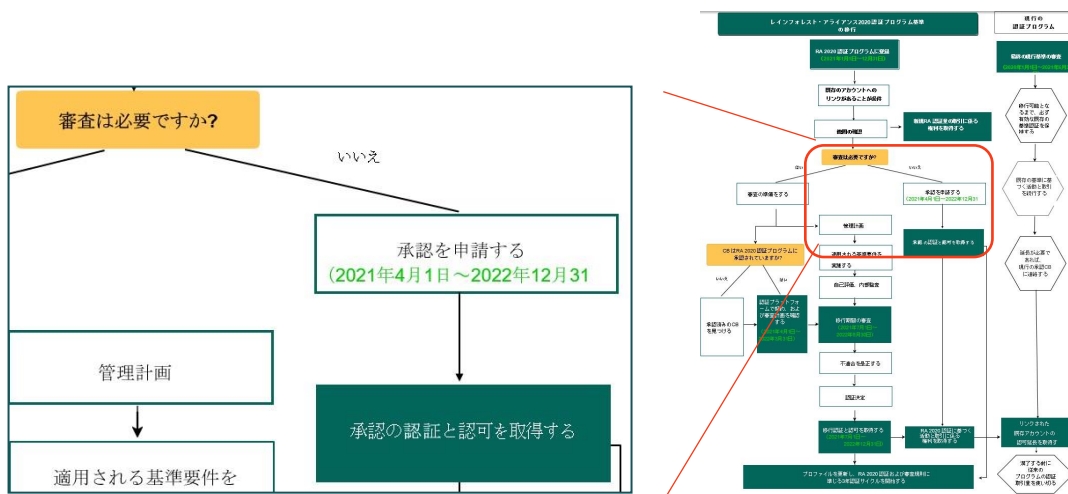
審査は必要ですか?

いいえ

承認を申請する
(2021年4月1日～2022年12月31

管理計画

承認の認証と認可を取得する

適用される基準要件を

レインフォレスト・アライアンス2020認証プログラム基準の移行

現行の認証プログラム

RA 2020 認証プログラムに登録
(2021年1月1日～12月31日)

既存のアカウントへのリンクがあることが条件

期間の確認

新規RA 認証農の取引に係る権利を取得する

審査は必要ですか?

はい

いいえ

審査の準備をする

承認を申請する
(2021年4月1日～2022年12月31日)

管理計画

承認の認証と認可を取得する

CB はRA 2020 認証プログラムに承認されていますか?

適用される基準要件を実施する

いいえ

はい

自己評価、内部監査

承認済みのCBを見つける

認証プラットフォームで契約、および審査日程を確定する

移行期間の審査

不適合を是正する

認証決定

移行認証と認可を取得する

RA 2020 認証に基づく活動と取引に係る権利を取得する

プロファイルを更新し、RA 2020 認証および審査期間に準じる3年認証サイクルを開始する

現行の認証基準の審査

移行可能となるまで、必要な現行の審査認定を保持する

既存の審査に基づく活動と取引を移行する

協議が必要であれば、現行の承認CBに連絡する

リンクされた既存アカウントの認可権を取得する

満了する前に従来のプログラムの認証取引量を使い切る